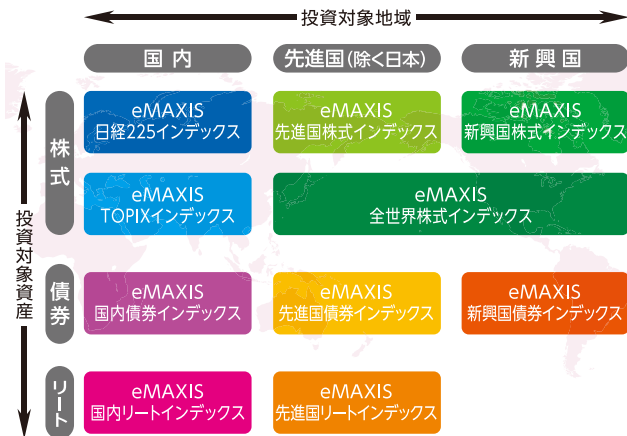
投資対象地域

| | 国内 | 先進国(除く日本) | 新興国 |
|---|---|---|---|
| 株式 | eMAXIS 日経225インデックス | eMAXIS 先進国株式インデックス | eMAXIS 新興国株式インデックス |
| 株式 | eMAXIS TOPIXインデックス | eMAXIS 全世界株式インデックス | eMAXIS 全世界株式インデックス |
| 債券 | eMAXIS 国内債券インデックス | eMAXIS 先進国債券インデックス | eMAXIS 新興国債券インデックス |
| リート | eMAXIS 国内リートインデックス | eMAXIS 先進国リートインデックス | |

投資対象資産